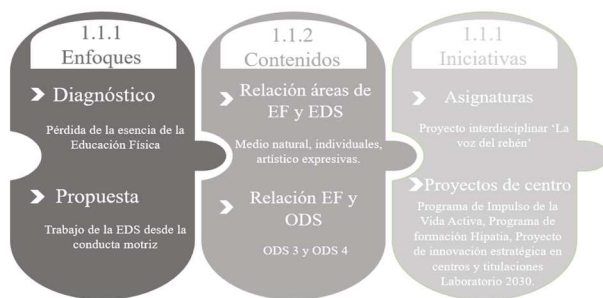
1.1.1
Enfoques

Diagnóstico

Pérdida de la esencia de la Educación Física

Propuesta

Trabajo de la EDS desde la conducta motriz

1.1.2
Contenidos

Relación áreas de EF y EDS

Medio natural, individuales, artístico expresivas.

Relación EF y ODS

ODS 3 y ODS 4

1.1.1
Iniciativas

Asignaturas

Proyecto interdisciplinar 'La voz del rehén'

Proyectos de centro

Programa de Impulso de la Vida Activa, Programa de formación Hipatia, Proyecto de innovación estratégica en centros y titulaciones Laboratorio 2030.